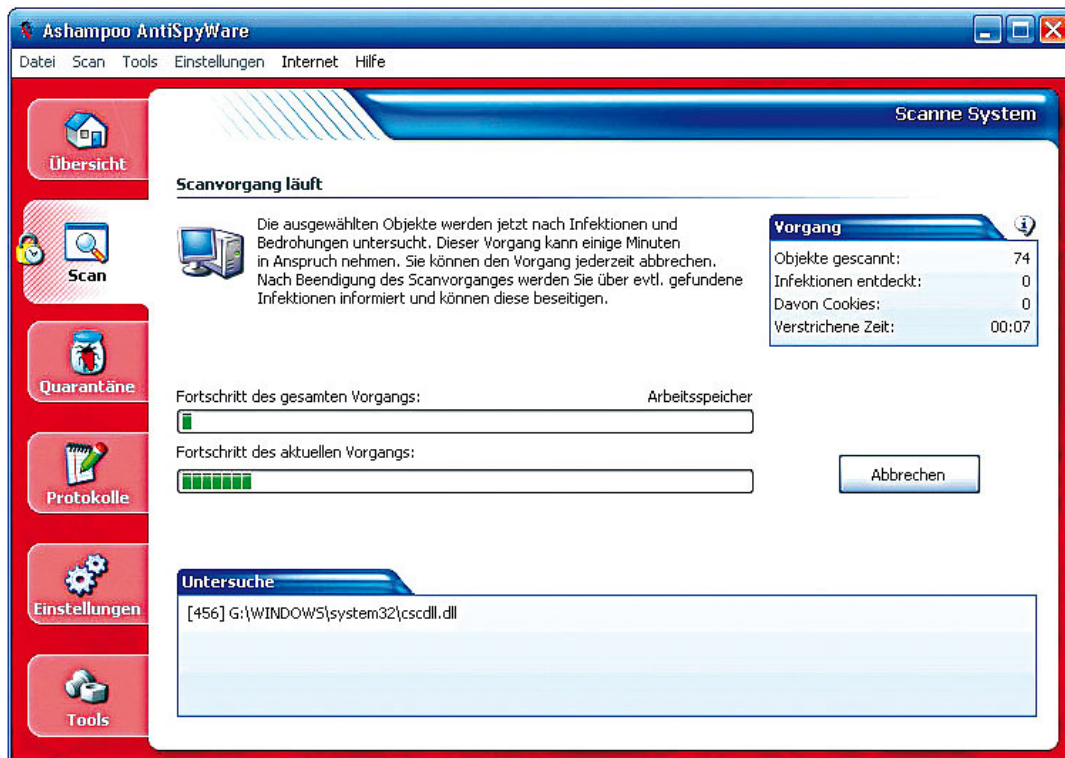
Ashampoo AntiSpyWare

Datei Scan Tools Einstellungen Internet Hilfe

Übersicht

Scan

Quarantäne

Protokolle

Einstellungen

Tools

Scanne System

Scanvorgang läuft

Die ausgewählten Objekte werden jetzt nach Infektionen und Bedrohungen untersucht. Dieser Vorgang kann einige Minuten in Anspruch nehmen. Sie können den Vorgang jederzeit abbrechen. Nach Beendigung des Scanvorganges werden Sie über evtl. gefundene Infektionen informiert und können diese beseitigen.

Vorgang

| | |
|---|---|
| Objekte gescannt: | 74 |
| Infektionen entdeckt: | 0 |
| Davon Cookies: | 0 |
| Verstrichene Zeit: | 00:07 |

Fortschritt des gesamten Vorgangs: Arbeitsspeicher

Fortschritt des aktuellen Vorgangs:

Abbrechen

Untersuche

[456] G:\WINDOWS\system32\cscdll.dll